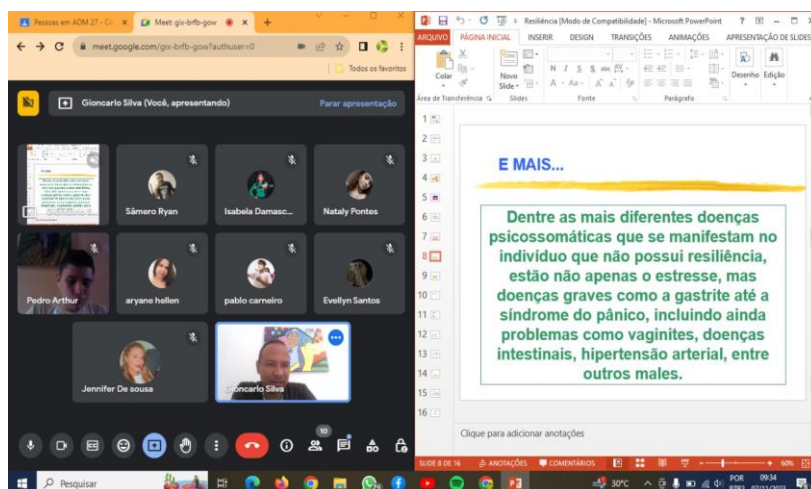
Pessoas em ADM 27 - Co ×
Meet: gix-brfb-gow ×
+
meet.google.com/gix-brfb-gow?authuser=0
Todos os favoritos

Gioncarlo Silva (Você, apresentando)
Parar apresentação

Sâmero Ryan
Isabela Damasc...
Nataly Pontes
Pedro Arthur
aryane hellen
pablo carneiro
Evellyn Santos
Jennifer De sousa
Gioncarlo Silva

10

Resiliência [Modo de Compatibilidade] - Microsoft PowerPoint
ARQUIVO
PÁGINA INICIAL
INSERIR
DESIGN
TRANSIÇÕES
ANIMAÇÕES
APRESENTAÇÃO DE SLIDES
Colar
Novo Slide
Desenho
Edição
Área de Transferência
Slides
Fonte
Parágrafo

1
2
3
4
5
6
7
8
9
10
11
12
13
14
15
16

E MAIS...

Dentre as mais diferentes doenças psicossomáticas que se manifestam no indivíduo que não possui resiliência, estão não apenas o estresse, mas doenças graves como a gastrite até a síndrome do pânico, incluindo ainda problemas como vaginites, doenças intestinais, hipertensão arterial, entre outros males.

Clique para adicionar anotações

SLIDE 8 DE 16
ANOTAÇÕES
COMENTÁRIOS
60%

Pesquisar
30°C
POR
09:34